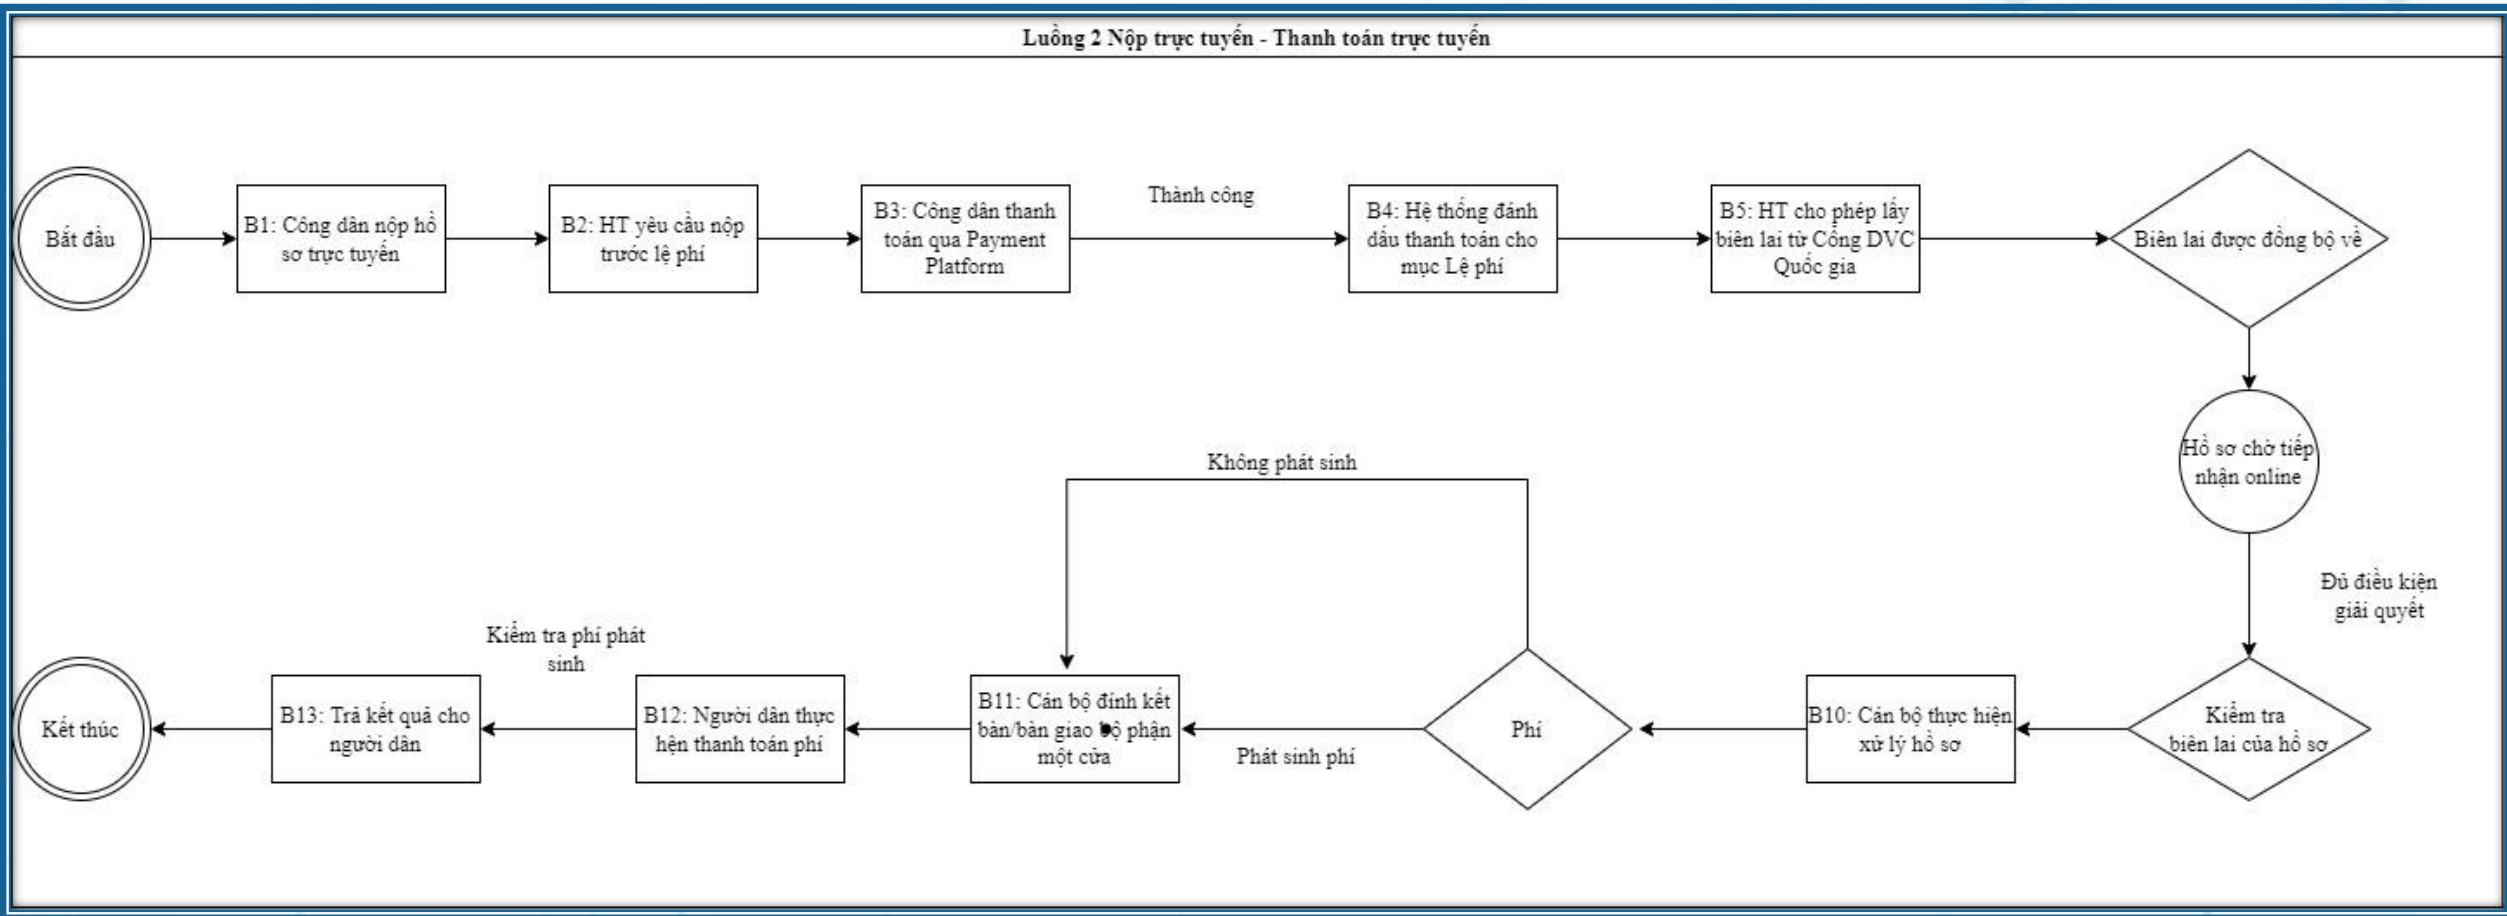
Luồng 2 Nộp trực tuyến - Thanh toán trực tuyến

Bắt đầu

B1: Công dân nộp hồ sơ trực tuyến

B2: HT yêu cầu nộp trước lệ phí

B3: Công dân thanh toán qua Payment Platform

Thành công

B4: Hệ thống đánh dấu thanh toán cho mục Lệ phí

B5: HT cho phép lấy biên lai từ Cổng DVC Quốc gia

Biên lai được đồng bộ về

Hồ sơ chờ tiếp nhận online

Đủ điều kiện giải quyết

Kiểm tra biên lai của hồ sơ

B10: Cán bộ thực hiện xử lý hồ sơ

Phí

Không phát sinh

Phát sinh phí

B11: Cán bộ đính kết bàn/bàn giao bộ phận một cửa

B12: Người dân thực hện thanh toán phí

Kiểm tra phí phát sinh

B13: Trả kết quả cho người dân

Kết thúc